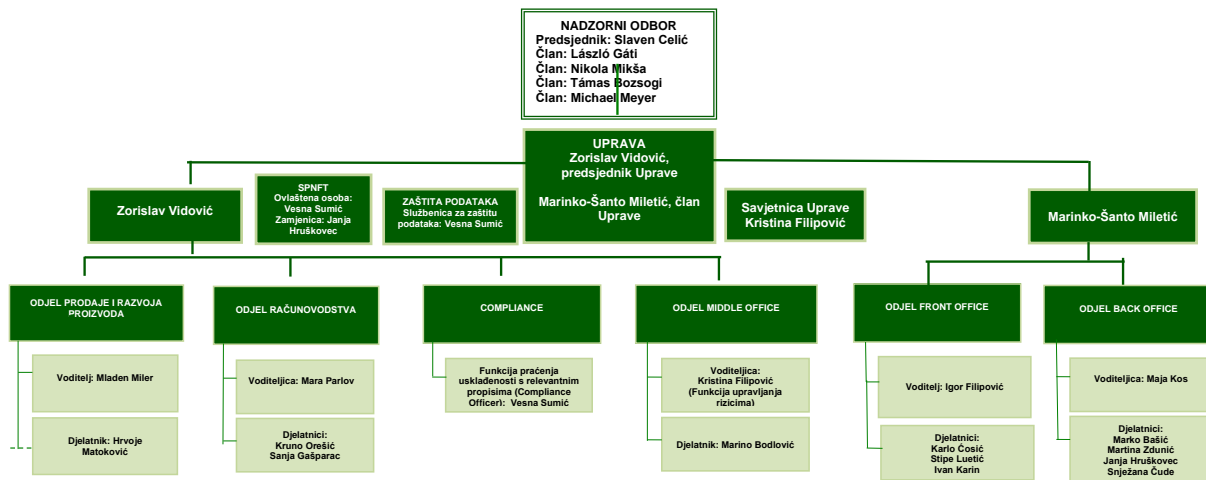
NADZORNI ODBOR
Predsjednik: Slaven Celić
Član: László Gáti
Član: Nikola Mikša
Član: Támas Bozsogi
Član: Michael Meyer

UPRAVA
Zorislav Vidović, predsjednik Uprave

Marinko-Šanto Miletić, član Uprave

Zorislav Vidović

SPNFT
Ovlaštena osoba: Vesna Sumić
Zamjenica: Janja Hruškovec

ZAŠTITA PODATAKA
Službenica za zaštitu podataka: Vesna Sumić

Savjetnica Uprave
Kristina Filipović

Marinko-Šanto Miletić

ODJEL PRODAJE I RAZVOJA PROIZVODA

Voditelj: Mladen Miler

Djelatnik: Hrvoje Matoković

ODJEL RAČUNOVODSTVA

Voditeljica: Mara Parlov

Djelatnici:
Kruno Orešić
Sanja Gašparac

COMPLIANCE

Funkcija praćenja usklađenosti s relevantnim propisima (Compliance Officer): Vesna Sumić

ODJEL MIDDLE OFFICE

Voditeljica:
Kristina Filipović
(Funkcija upravljanja rizicima)

Djelatnik: Marino Bodlović

ODJEL FRONT OFFICE

Voditelj: Igor Filipović

Djelatnici:
Karlo Ćosić
Stipe Luetić
Ivan Karin

ODJEL BACK OFFICE

Voditeljica: Maja Kos

Djelatnici:
Marko Bašić
Martina Zdunić
Janja Hruškovec
Snježana Čude